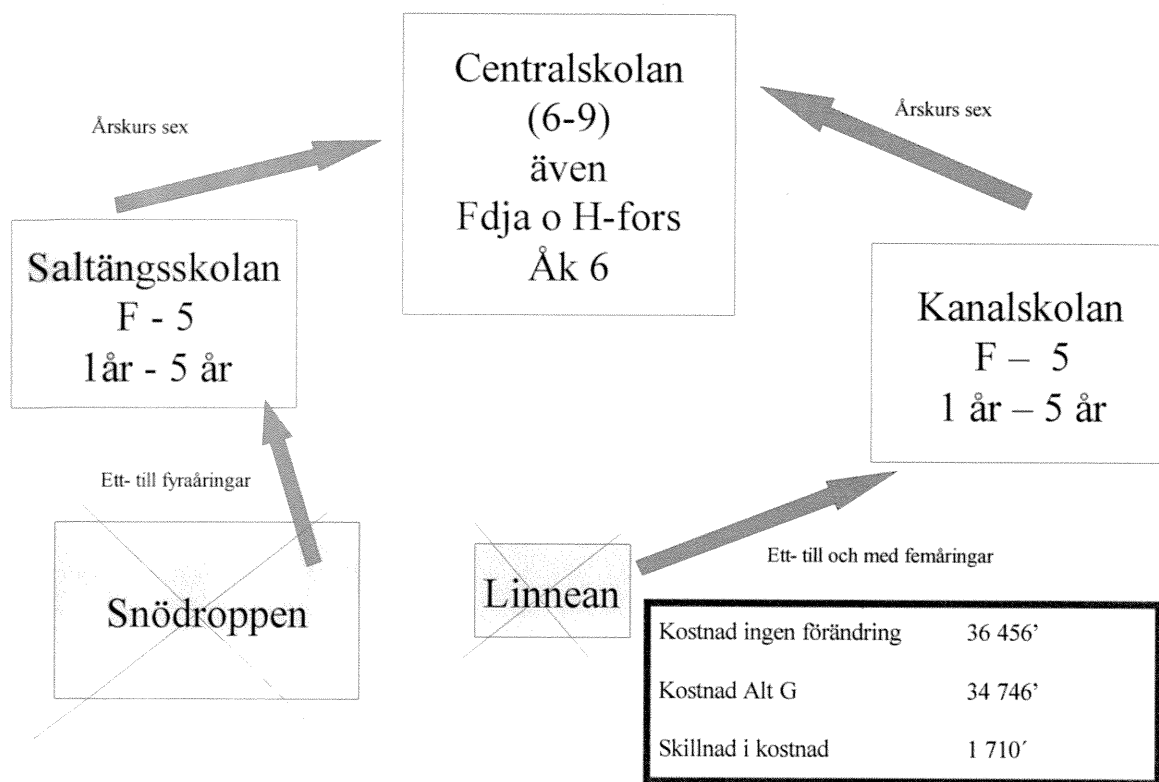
Årskurs sex

Centralskolan
(6-9)
även
Fdja o H-fors
Åk 6

Årskurs sex

Saltängsskolan
F - 5
1år - 5 år

Kanalskolan
F – 5
1 år – 5 år

Ett- till fyraåringar

Snödroppen

Linnean

Ett- till och med femåringar

| | |
|---|---|
| Kostnad ingen förändring | 36 456' |
| Kostnad Alt G | 34 746' |
| Skillnad i kostnad | 1 710´ |